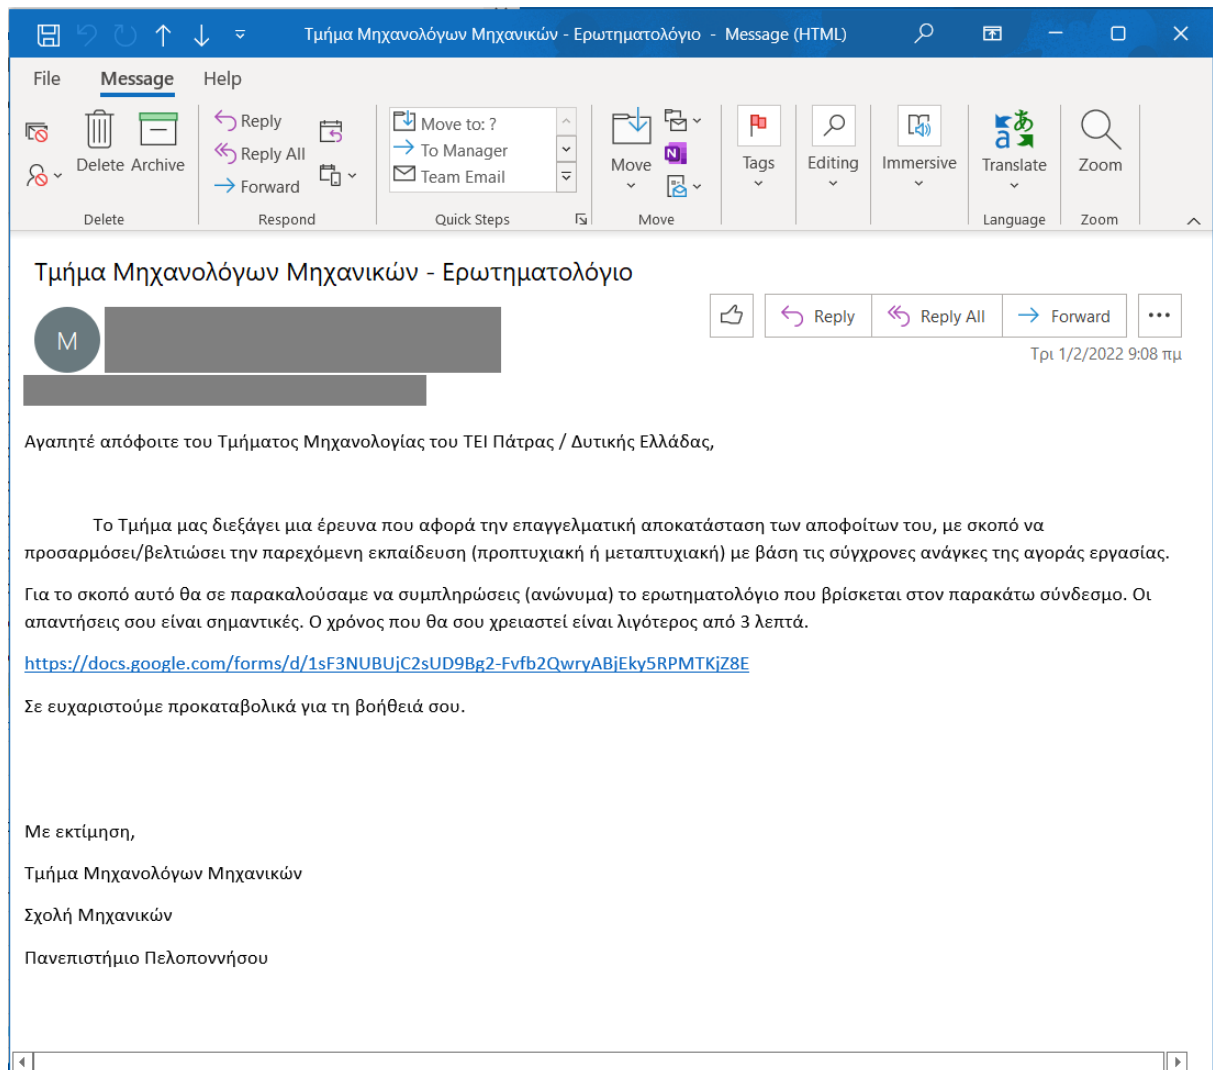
Τμήμα Μηχανολόγων Μηχανικών - Ερωτηματολόγιο - Message (HTML)

File Message Help

Delete Archive
Delete

Reply
Reply All
Forward
Respond

Move to: ?
To Manager
Team Email
Quick Steps

Move
Move

Tags

Editing

Immersive

Translate
Language

Zoom
Zoom

Τμήμα Μηχανολόγων Μηχανικών - Ερωτηματολόγιο

M

Reply Reply All Forward ...

Τρι 1/2/2022 9:08 πμ

Αγαπητέ απόφοιτε του Τμήματος Μηχανολογίας του ΤΕΙ Πάτρας / Δυτικής Ελλάδας,

Το Τμήμα μας διεξάγει μια έρευνα που αφορά την επαγγελματική αποκατάσταση των αποφοίτων του, με σκοπό να προσαρμόσει/βελτιώσει την παρεχόμενη εκπαίδευση (προπτυχιακή ή μεταπτυχιακή) με βάση τις σύγχρονες ανάγκες της αγοράς εργασίας.

Για το σκοπό αυτό θα σε παρακαλούσαμε να συμπληρώσεις (ανώνυμα) το ερωτηματολόγιο που βρίσκεται στον παρακάτω σύνδεσμο. Οι απαντήσεις σου είναι σημαντικές. Ο χρόνος που θα σου χρειαστεί είναι λιγότερος από 3 λεπτά.

https://docs.google.com/forms/d/1sF3NUBUjC2sUD9Bg2-Fvfb2QwryABjEky5RPMTKjZ8E

Σε ευχαριστούμε προκαταβολικά για τη βοήθειά σου.

Με εκτίμηση,

Τμήμα Μηχανολόγων Μηχανικών

Σχολή Μηχανικών

Πανεπιστήμιο Πελοποννήσου